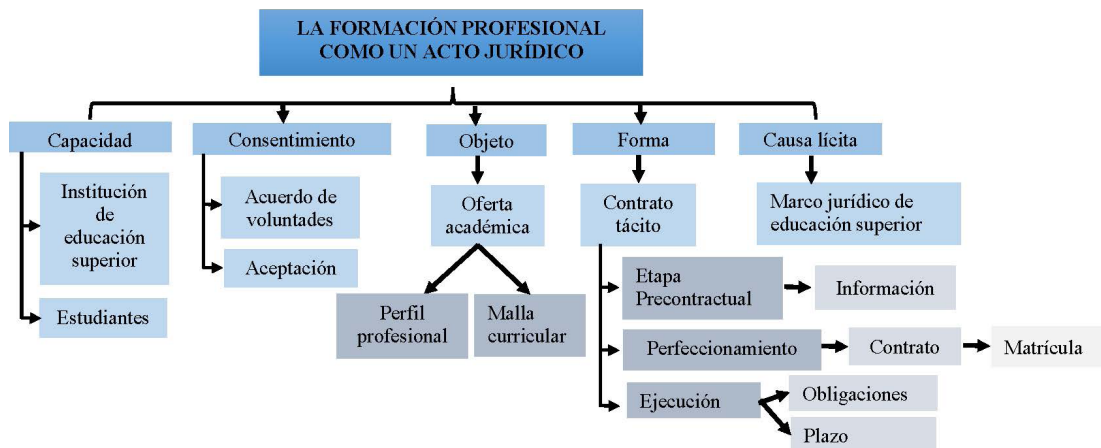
LA FORMACIÓN PROFESIONAL COMO UN ACTO JURÍDICO

Capacidad

Institución de educación superior

Estudiantes

Consentimiento

Acuerdo de voluntades

Aceptación

Objeto

Oferta académica

Perfil profesional

Malla curricular

Forma

Contrato tácito

Etapa Precontractual

Información

Perfeccionamiento

Contrato

Matrícula

Ejecución

Obligaciones

Plazo

Causa lícita

Marco jurídico de educación superior